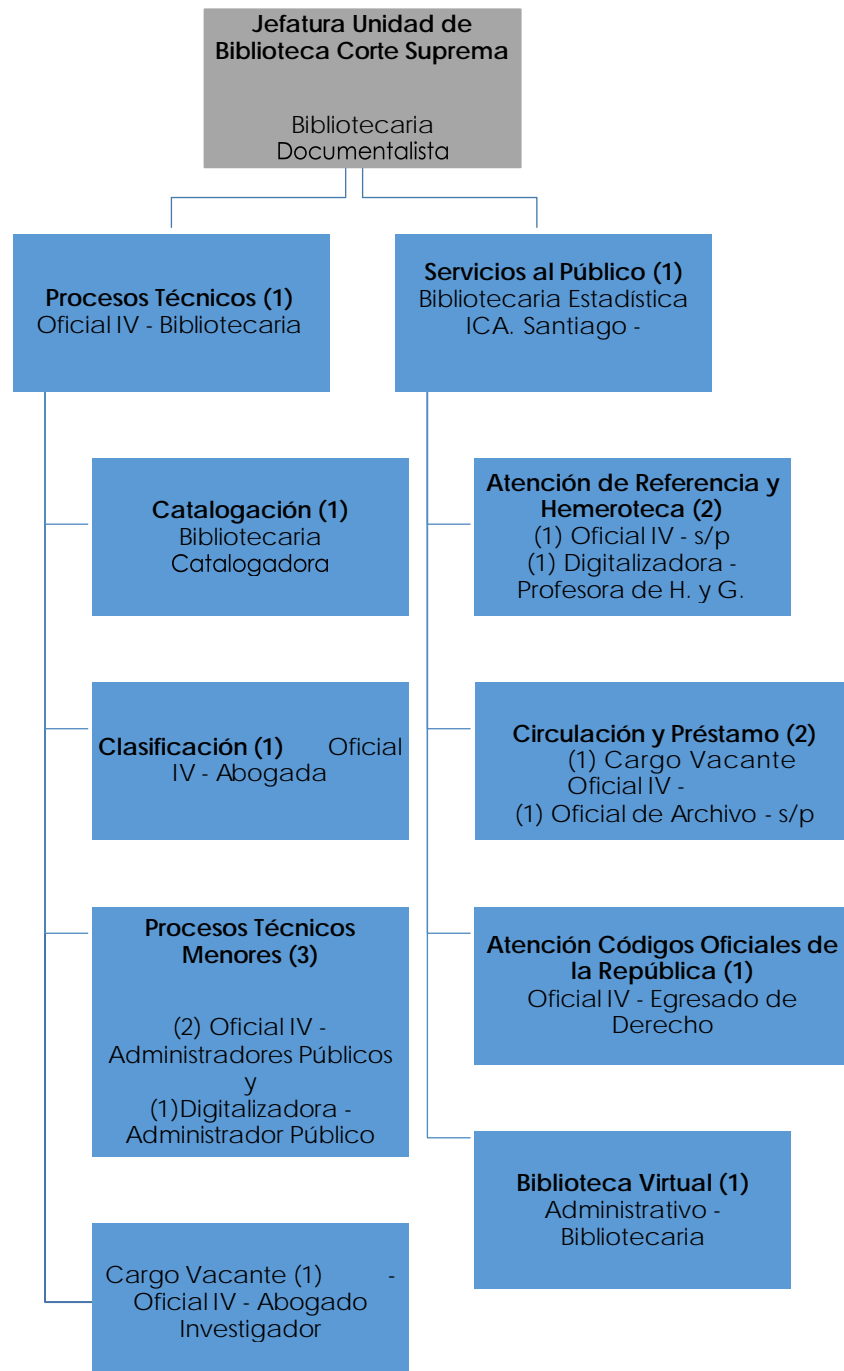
Jefatura Unidad de Biblioteca Corte Suprema

Bibliotecaria Documentalista

Procesos Técnicos (1)
Oficial IV - Bibliotecaria

Catalogación (1)
Bibliotecaria Catalogadora

Clasificación (1) Oficial IV - Abogada

Procesos Técnicos Menores (3)

(2) Oficial IV - Administradores Públicos y
(1)Digitalizadora - Administrador Público

Cargo Vacante (1) - Oficial IV - Abogado Investigador

Servicios al Público (1)
Bibliotecaria Estadística ICA. Santiago -

Atención de Referencia y Hemeroteca (2)
(1) Oficial IV - s/p
(1) Digitalizadora - Profesora de H. y G.

Circulación y Préstamo (2)
(1) Cargo Vacante Oficial IV -
(1) Oficial de Archivo - s/p

Atención Códigos Oficiales de la República (1)
Oficial IV - Egresado de Derecho

Biblioteca Virtual (1)
Administrativo - Bibliotecaria